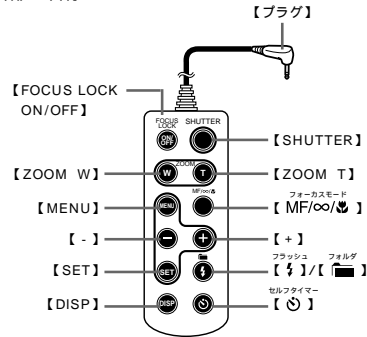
【プラグ】

【FOCUS LOCK ON/OFF】

FOCUS LOCK
ON/OFF
SHUTTER
ZOOM
W
T
MF/∞/✿
MENU
SET
DISP

【SHUTTER】

【ZOOM W】

【ZOOM T】

フォーカスモード
【MF/∞/✿】

【MENU】

【 - 】

【 + 】

フラッシュ フォルダ
【 ⚡ 】/【 📁 】

【SET】

セルフタイマー
【 ⏲ 】

【DISP】